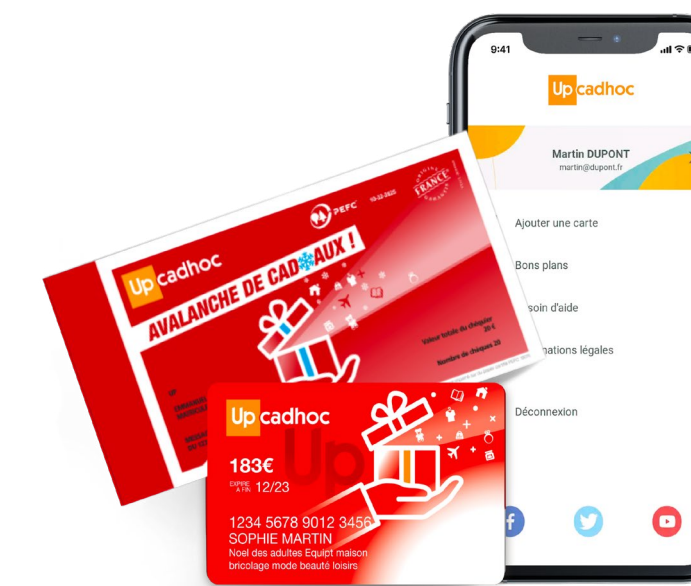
9:41

Up cadhoc

Martin DUPONT
martin@dupont.fr

Ajouter une carte

Bons plans

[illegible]soin d'aide

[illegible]mations légales

Déconnexion

Up cadhoc
AVALANCHE DE CADEAUX !
PEFC
FRANCE
Valeur totale du chéquier 20 €
Nombre de chèques 20

Up cadhoc
183€
EXPIRE A FIN 12/23
1234 5678 9012 3456
SOPHIE MARTIN
Noel des adultes Equipt maison bricolage mode beauté loisirs